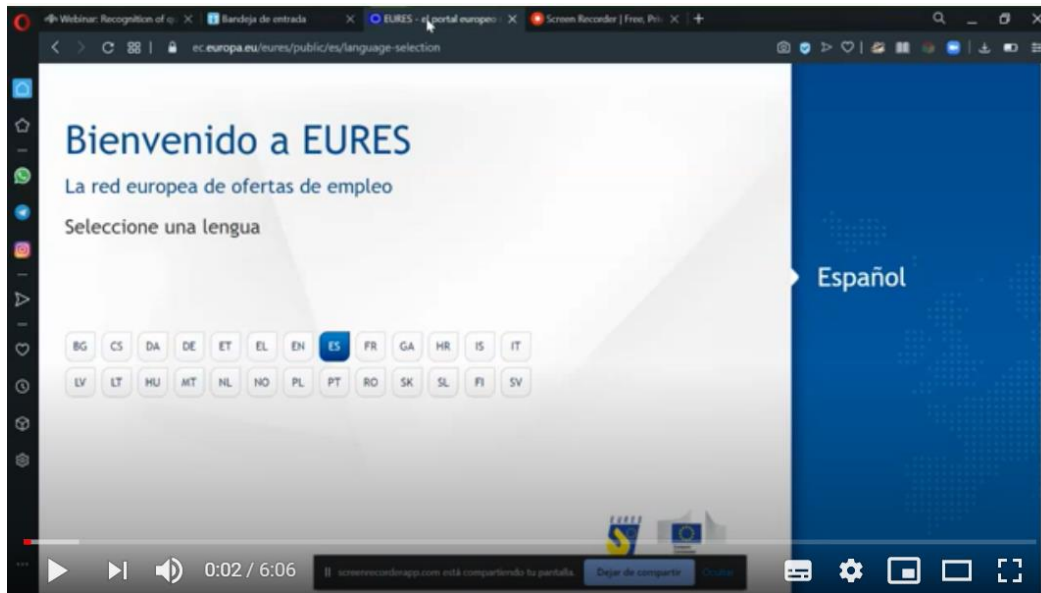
Webinar: Recognition of q ×
Bandeja de entrada ×
EURES - el portal europeo ×
Screen Recorder | Free, Pri ×
+

ec.europa.eu/eures/public/es/language-selection

Bienvenido a EURES

La red europea de ofertas de empleo

Seleccione una lengua

BG CS DA DE ET EL EN ES FR GA HR IS IT
LV LT HU MT NL NO PL PT RO SK SL FI SV

Español

EURES

screenrecorderapp.com está compartiendo tu pantalla. Dejar de compartir Ocultar

0:02 / 6:06